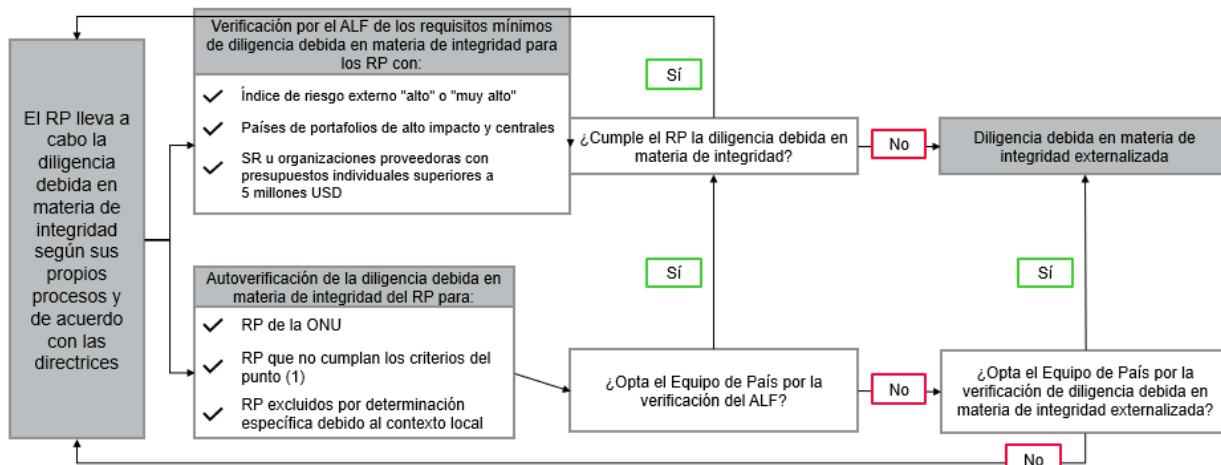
El RP lleva a cabo la diligencia debida en materia de integridad según sus propios procesos y de acuerdo con las directrices

Verificación por el ALF de los requisitos mínimos de diligencia debida en materia de integridad para los RP con:

Índice de riesgo externo "alto" o "muy alto"

Países de portafolios de alto impacto y centrales

SR u organizaciones proveedoras con presupuestos individuales superiores a 5 millones USD

Sí

¿Cumple el RP la diligencia debida en materia de integridad?

No

Diligencia debida en materia de integridad externalizada

Autoverificación de la diligencia debida en materia de integridad del RP para:

RP de la ONU

RP que no cumplan los criterios del punto (1)

RP excluidos por determinación específica debido al contexto local

Sí

Sí

¿Opta el Equipo de País por la verificación del ALF?

No

¿Opta el Equipo de País por la verificación de diligencia debida en materia de integridad externalizada?

No